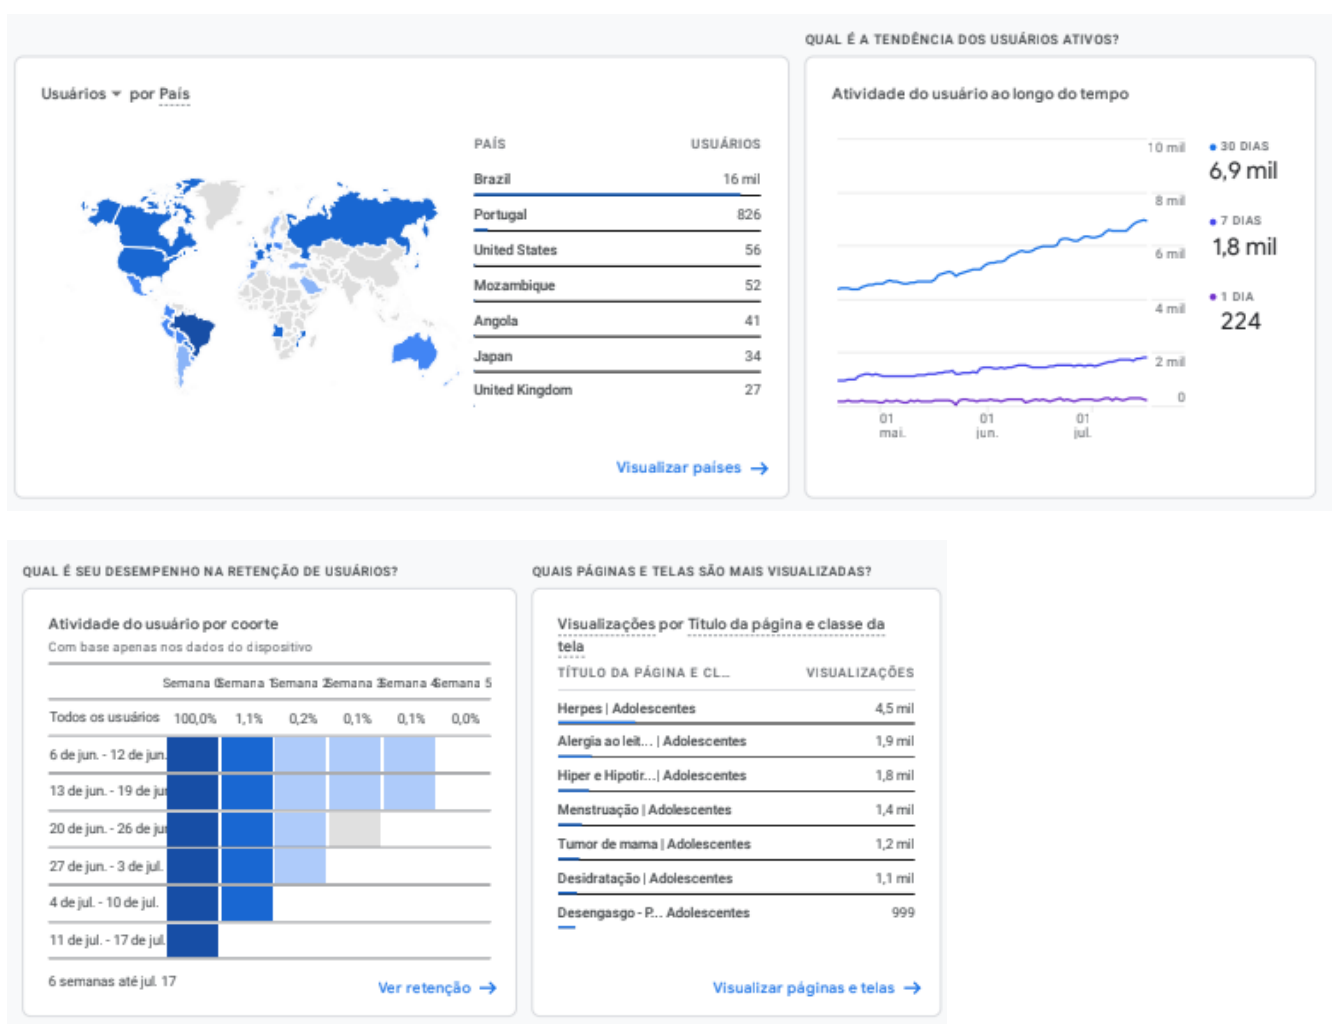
QUAL É A TENDÊNCIA DOS USUÁRIOS ATIVOS?

Usuários ▾ por País

| PAÍS | USUÁRIOS |
|---|---|
| Brazil | 16 mil |
| Portugal | 826 |
| United States | 56 |
| Mozambique | 52 |
| Angola | 41 |
| Japan | 34 |
| United Kingdom | 27 |

Visualizar países →

Atividade do usuário ao longo do tempo

10 mil
8 mil
6 mil
4 mil
2 mil
0

01 mai. 01 jun. 01 jul.

● 30 DIAS
6,9 mil
● 7 DIAS
1,8 mil
● 1 DIA
224

QUAL É SEU DESEMPENHO NA RETENÇÃO DE USUÁRIOS?

Atividade do usuário por coorte
Com base apenas nos dados do dispositivo

| | Semana 0 | Semana 1 | Semana 2 | Semana 3 | Semana 4 | Semana 5 |
|---|---|---|---|---|---|---|
| Todos os usuários | 100,0% | 1,1% | 0,2% | 0,1% | 0,1% | 0,0% |
| 6 de jun. - 12 de jun. | | | | | | |
| 13 de jun. - 19 de ju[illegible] | | | | | | |
| 20 de jun. - 26 de ju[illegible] | | | | | | |
| 27 de jun. - 3 de jul. | | | | | | |
| 4 de jul. - 10 de jul. | | | | | | |
| 11 de jul. - 17 de jul. | | | | | | |

6 semanas até jul. 17

Ver retenção →

QUAIS PÁGINAS E TELAS SÃO MAIS VISUALIZADAS?

Visualizações por Título da página e classe da tela

| TÍTULO DA PÁGINA E CL... | VISUALIZAÇÕES |
|---|---|
| Herpes \| Adolescentes | 4,5 mil |
| Alergia ao leit... \| Adolescentes | 1,9 mil |
| Hiper e Hipotir... \| Adolescentes | 1,8 mil |
| Menstruação \| Adolescentes | 1,4 mil |
| Tumor de mama \| Adolescentes | 1,2 mil |
| Desidratação \| Adolescentes | 1,1 mil |
| Desengasgo - P... Adolescentes | 999 |

Visualizar páginas e telas →